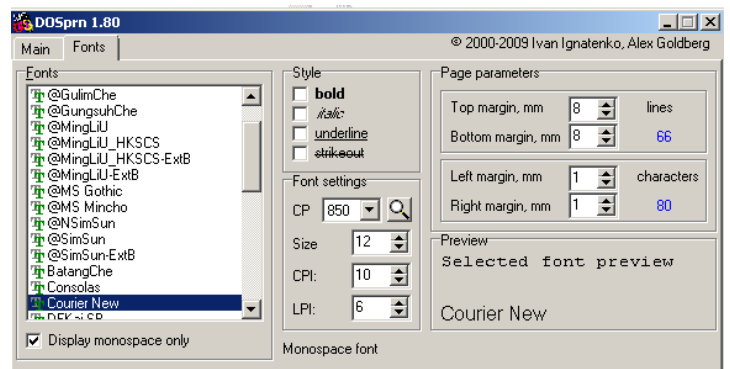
DOSprn 1.80

Main Fonts

© 2000-2009 Ivan Ignatenko, Alex Goldberg

Fonts
@GulimChe
@GungsuhChe
@MingLiU
@MingLiU_HKSCS
@MingLiU_HKSCS-ExtB
@MingLiU-ExtB
@MS Gothic
@MS Mincho
@NSimSun
@SimSun
@SimSun-ExtB
BatangChe
Consolas
Courier New
DFKai-SB

Display monospace only

Style
bold
italic
underline
strikeout

Font settings
CP 850
Size 12
CPI: 10
LPI: 6

Monospace font

Page parameters
Top margin, mm 8
Bottom margin, mm 8
lines
66

Left margin, mm 1
Right margin, mm 1
characters
80

Preview
Selected font preview

Courier New